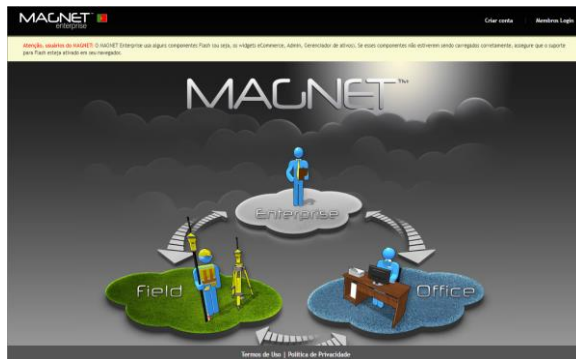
MAGNET™ enterprise

Criar conta | Membros Login

Atenção, usuários do MAGNET: O MAGNET Enterprise usa alguns componentes Flash (ou seja, os widgets eCommerce, Admin, Gerenciador de ativos). Se esses componentes não estiverem sendo carregados corretamente, assegure que o suporte para Flash esteja ativado em seu navegador.

MAGNET™

Enterprise

Field

Office

Termos de Uso | Política de Privacidade